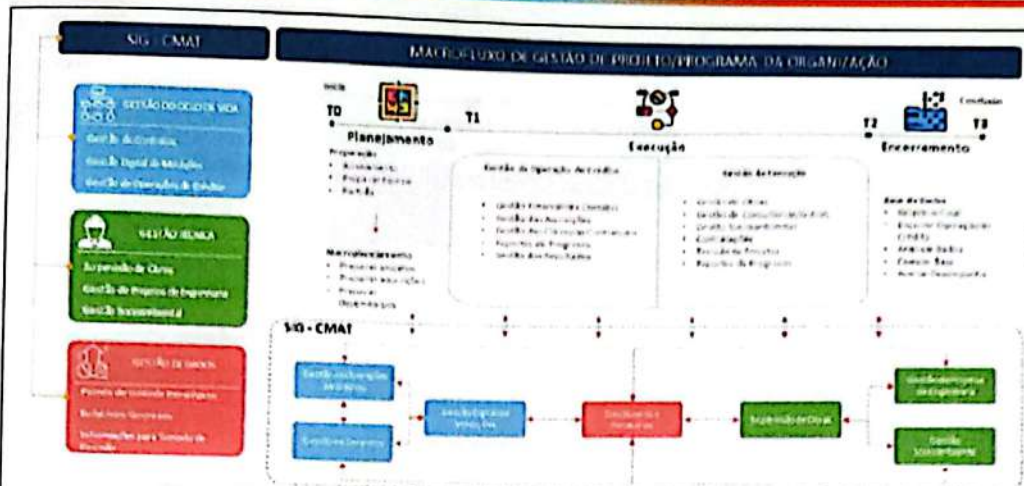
SIG - CMAT

MACROFLUXO DE GESTÃO DE PROJETO/PROGRAMA DA ORGANIZAÇÃO

GESTÃO DO CICLO DE VIDA

Gestão de Contratos

Gestão Digital de Medições

Gestão de Operações de Crédito

GESTÃO TÉCNICA

Acompanhamento de Obras

Gestão de Projetos de Engenharia

Gestão Socioambiental

GESTÃO DE DADOS

Painéis de Controle Estratégicos

Relatórios Gerenciais

Informações para Tomada de Decisão

Início

T0

T1

T2

T3

Conclusão

Planejamento

Execução

Encerramento

Preparação

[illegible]

Gestão da Operação de Crédito

Gestão da Execução

Macroplanejamento

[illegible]

SIG - CMAT

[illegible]